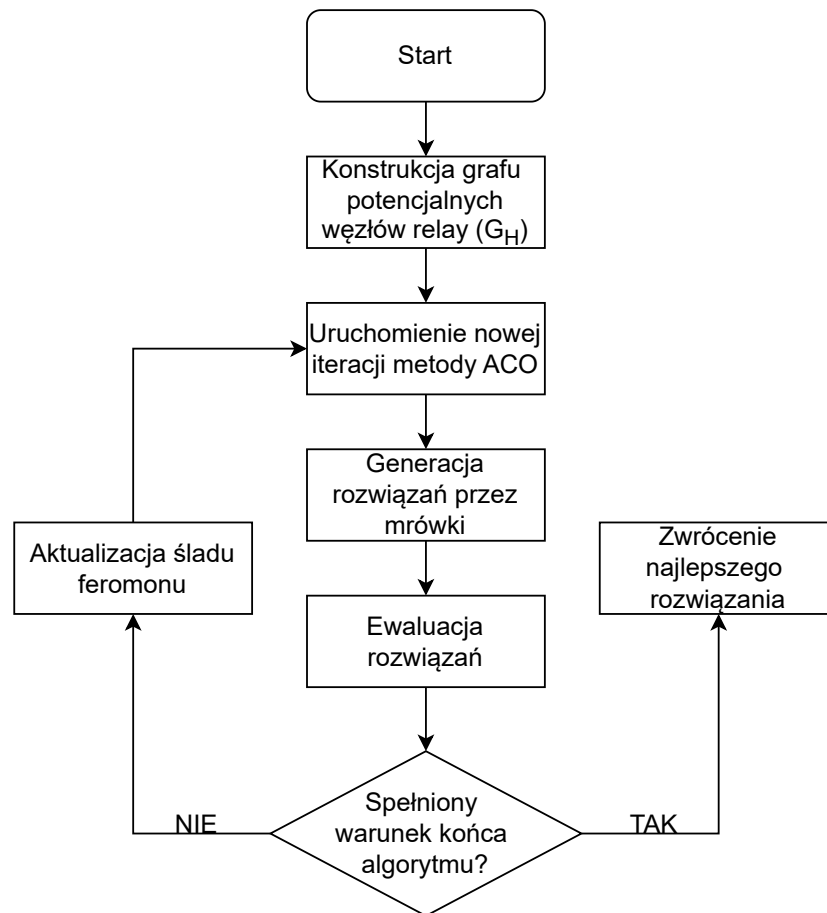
Start

Konstrukcja grafu potencjalnych węzłów relay ($G_H$)

Uruchomienie nowej iteracji metody ACO

Generacja rozwiązań przez mrówki

Aktualizacja śladu feromonu

Zwrócenie najlepszego rozwiązania

Ewaluacja rozwiązań

Spełniony warunek końca algorytmu?

NIE

TAK